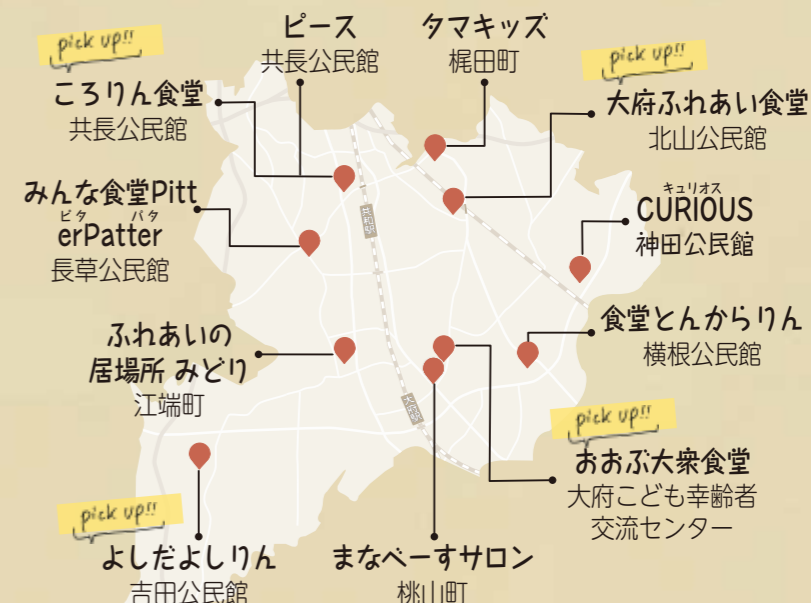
pick up!!
ころりん食堂
共長公民館

ピース
共長公民館

タマキッズ
梶田町

pick up!!
大府ふれあい食堂
北山公民館

みんな食堂Pitt erPatter
ピタ パタ
長草公民館

キュリオス
CURIOUS
神田公民館

食堂とんからりん
横根公民館

ふれあいの居場所 みどり
江端町

pick up!!
おおぶ大衆食堂
大府こども幸齢者交流センター

pick up!!
よしだよしりん
吉田公民館

まなべーすサロン
桃山町